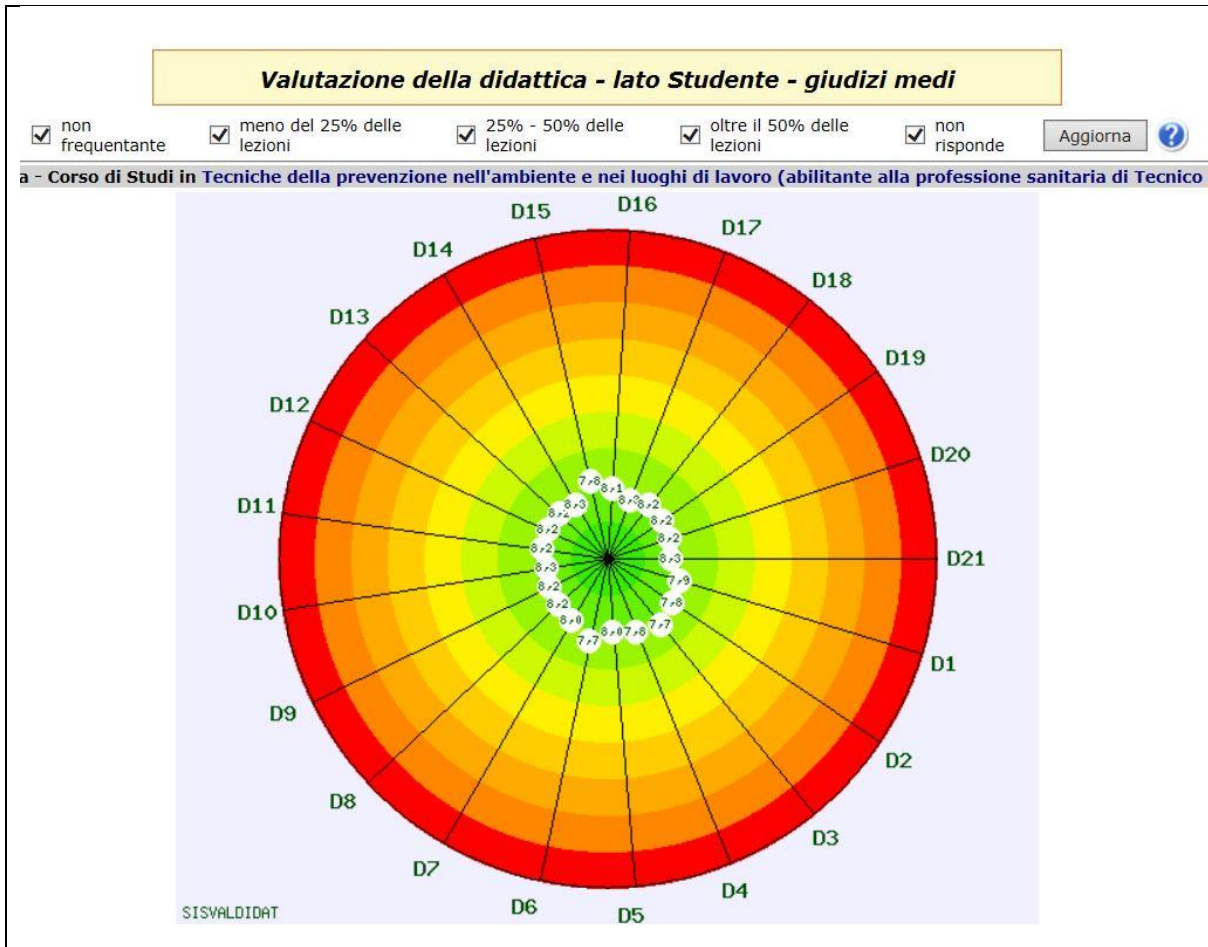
Valutazione della didattica - lato Studente - giudizi medi

☑ non frequentante ☑ meno del 25% delle lezioni ☑ 25% - 50% delle lezioni ☑ oltre il 50% delle lezioni ☑ non risponde Aggiorna

a - Corso di Studi in Tecniche della prevenzione nell'ambiente e nei luoghi di lavoro (abilitante alla professione sanitaria di Tecnico

D15 D16 D17 D18 D19 D20 D21 D1 D2 D3 D4 D5 D6 D7 D8 D9 D10 D11 D12 D13 D14

7,8 8,1 8,2 8,2 8,2 8,2 8,3 7,9 7,8 7,7 7,8 8,0 7,7 8,0 8,2 8,2 8,3 8,2 8,2 8,2 8,3

SISVALDIDAT